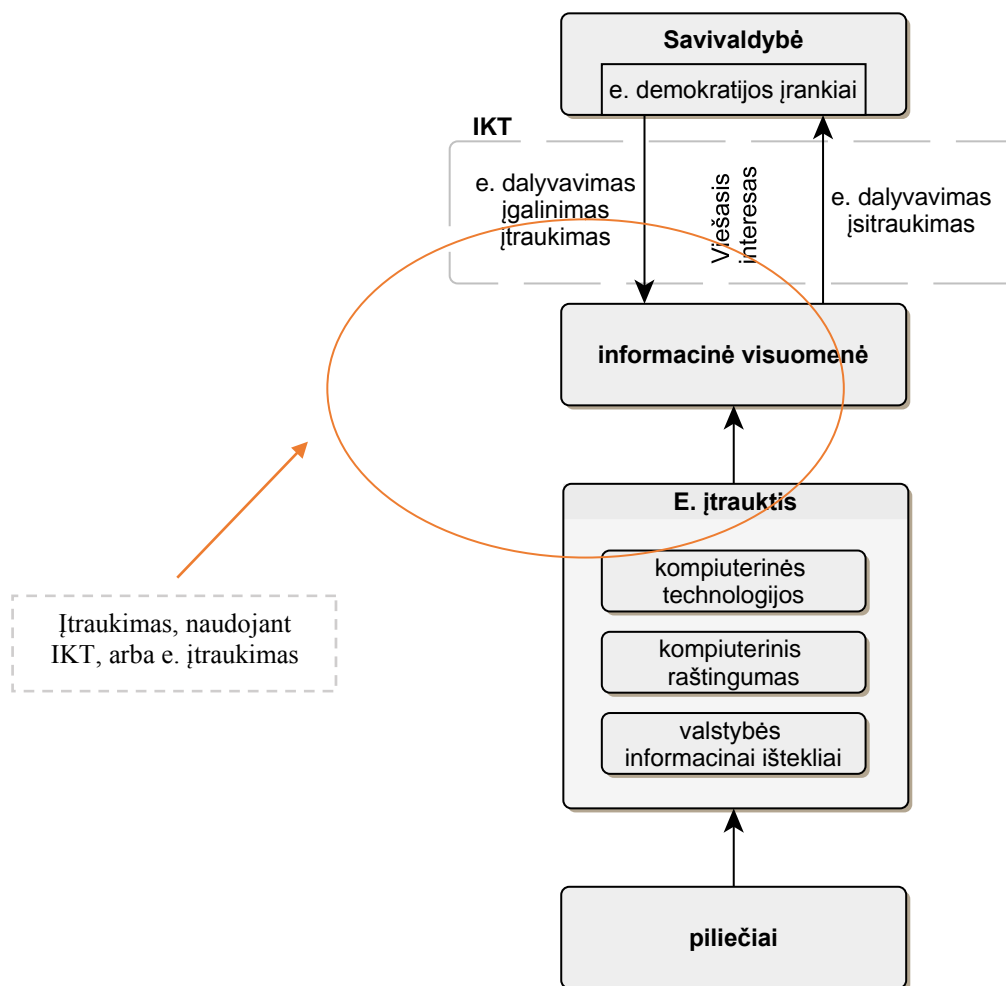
Savivaldybė

e. demokratijos įrankiai

IKT

e. dalyvavimas
įgalinimas
įtraukimas

Viešasis interesas

e. dalyvavimas
įsitraukimas

informacinė visuomenė

E. įtrauktis

kompiuterinės technologijos

kompiuterinis raštingumas

valstybės informacinai ištekliai

piliečiai

Įtraukimas, naudojant IKT, arba e. įtraukimas